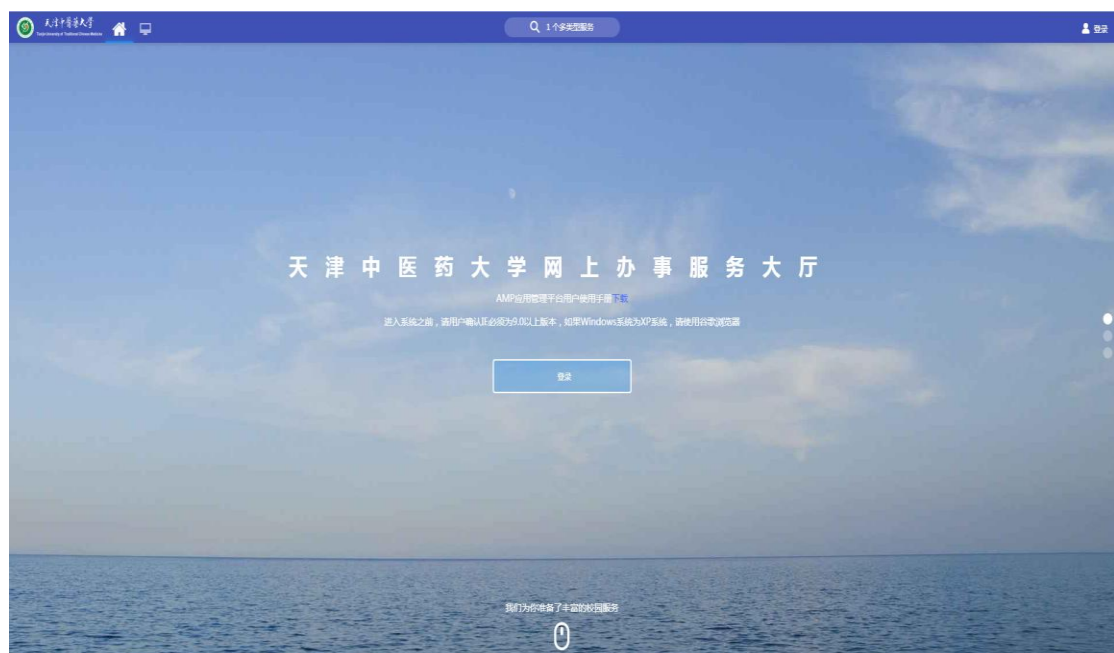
天津中醫藥大學
Tianjin University of Traditional Chinese Medicine

1个多类型服务

登录

天津中医药大学网上办事服务大厅

AMP应用管理平台用户使用手册下载

进入系统之前，请用户确认IE必须为9.0以上版本，如果Windows系统为XP系统，请使用谷歌浏览器

登录

我们为你准备了丰富的校园服务